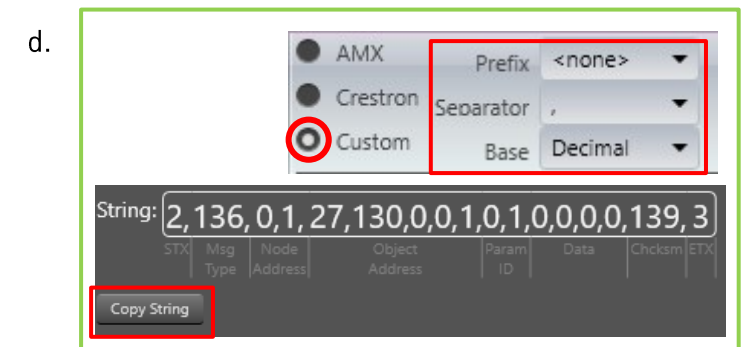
d.

AMX
Crestron
Custom

Prefix <none>
Separator ,
Base Decimal

String: 2,136,0,1,27,130,0,0,1,0,1,0,0,0,0,139,3

STX | Msg Type | Node Address | Object Address | Param ID | Data | Chcksm | ETX

Copy String